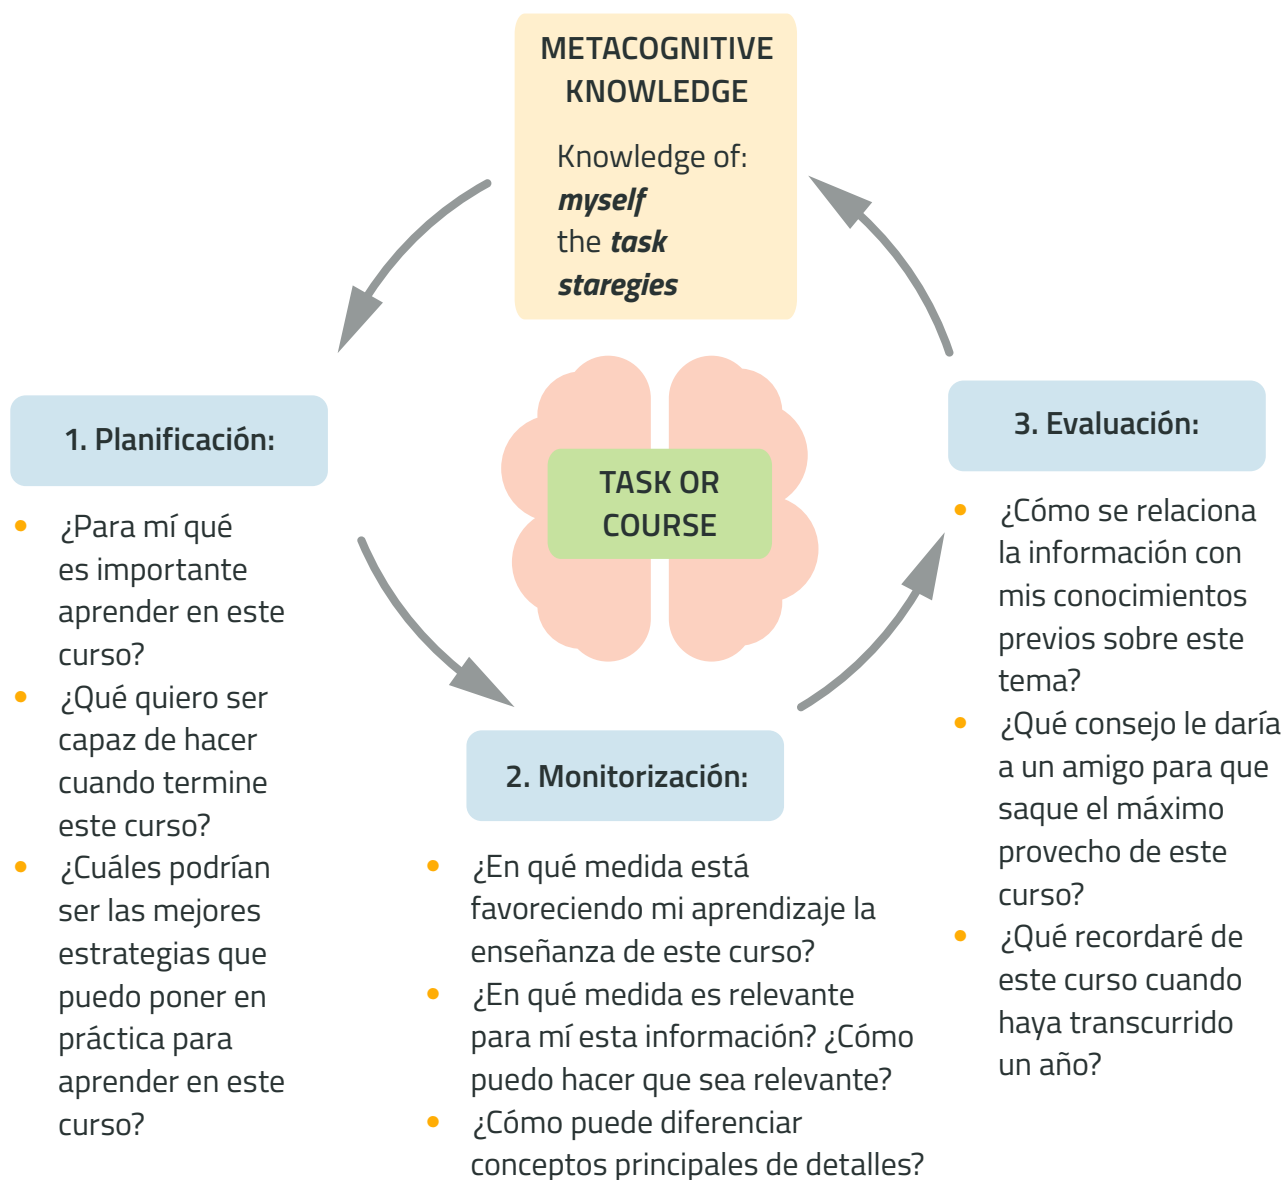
METACOGNITIVE KNOWLEDGE

Knowledge of:
***myself***
the ***task***
***staregies***

TASK OR COURSE

1. Planificación:

- ¿Para mí qué es importante aprender en este curso?
- ¿Qué quiero ser capaz de hacer cuando termine este curso?
- ¿Cuáles podrían ser las mejores estrategias que puedo poner en práctica para aprender en este curso?

2. Monitorización:

- ¿En qué medida está favoreciendo mi aprendizaje la enseñanza de este curso?
- ¿En qué medida es relevante para mí esta información? ¿Cómo puedo hacer que sea relevante?
- ¿Cómo puede diferenciar conceptos principales de detalles?

3. Evaluación:

- ¿Cómo se relaciona la información con mis conocimientos previos sobre este tema?
- ¿Qué consejo le daría a un amigo para que saque el máximo provecho de este curso?
- ¿Qué recordaré de este curso cuando haya transcurrido un año?